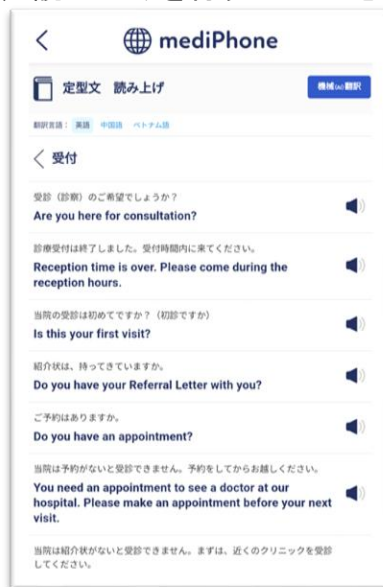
mediPhone

定型文　読み上げ

機械(AI)翻訳

翻訳言語：英語　中国語　ベトナム語

受付

受診（診察）のご希望でしょうか？
Are you here for consultation?

診療受付は終了しました。受付時間内に来てください。
Reception time is over. Please come during the reception hours.

当院の受診は初めてですか？（初診ですか）
Is this your first visit?

紹介状は、持ってきていますか。
Do you have your Referral Letter with you?

ご予約はありますか。
Do you have an appointment?

当院は予約がないと受診できません。予約をしてからお越しください。
You need an appointment to see a doctor at our hospital. Please make an appointment before your next visit.

当院は紹介状がないと受診できません。まずは、近くのクリニックを受診してください。